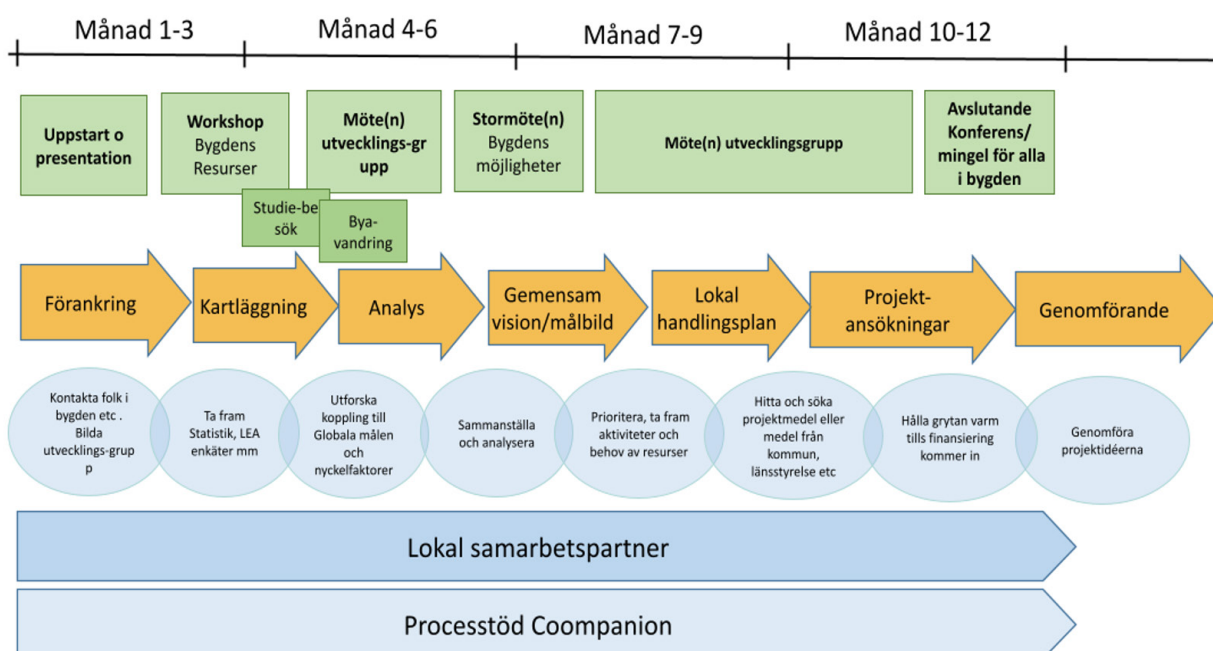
Månad 1-3 Månad 4-6 Månad 7-9 Månad 10-12

Uppstart o presentation

Workshop Bygdens Resurser

Möte(n) utvecklings-grupp

Stormöte(n) Bygdens möjligheter

Möte(n) utvecklingsgrupp

Avslutande Konferens/ mingel för alla i bygden

Studie-besök

Bya-vandring

Förankring

Kartläggning

Analys

Gemensam vision/målbild

Lokal handlingsplan

Projekt-ansökningar

Genomförande

Kontakta folk i bygden etc . Bilda utvecklings-grupp

Ta fram Statistik, LEA enkäter mm

Utforska koppling till Globala målen och nyckelfaktorer

Sammanställa och analysera

Prioritera, ta fram aktiviteter och behov av resurser

Hitta och söka projektmedel eller medel från kommun, länsstyrelse etc

Hålla grytan varm tills finansiering kommer in

Genomföra projektidéerna

Lokal samarbetspartner

Processtöd Coompanion